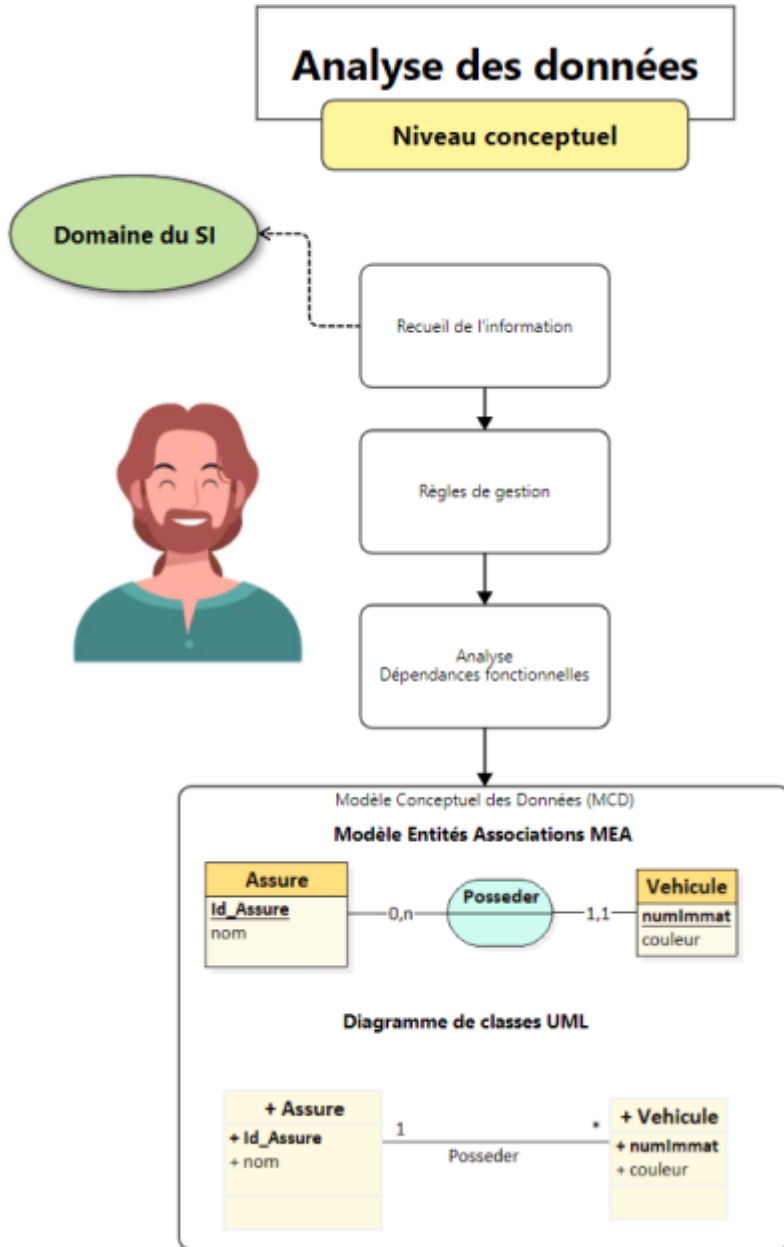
Analyse des données

Niveau conceptuel

Domaine du SI

Recueil de l'information

Règles de gestion

Analyse
Dépendances fonctionnelles

Modèle Conceptuel des Données (MCD)

Modèle Entités Associations MEA

Assure
Id_Assure
nom

0,n

Posseder

1,1

Vehicule
numImmat
couleur

Diagramme de classes UML

+ Assure
+ Id_Assure
+ nom

1

Posseder

*

+ Vehicule
+ numImmat
+ couleur